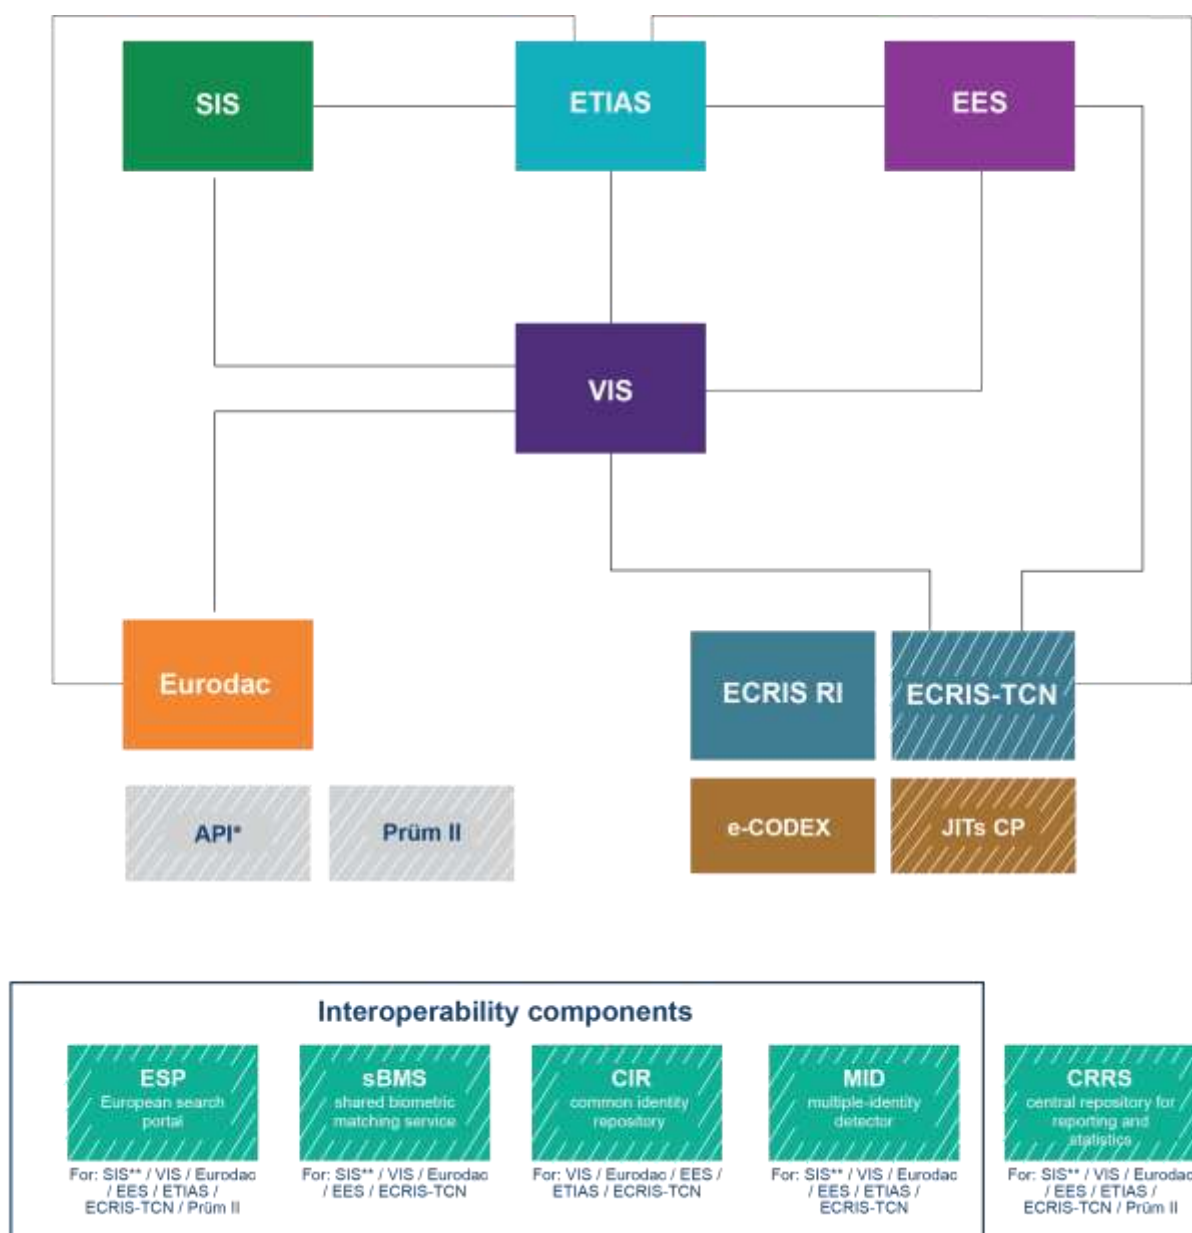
SIS

ETIAS

EES

VIS

Eurodac

ECRIS RI

ECRIS-TCN

API*

Prüm II

e-CODEX

JITs CP

Interoperability components

ESP
European search portal
For: SIS** / VIS / Eurodac / EES / ETIAS / ECRIS-TCN / Prüm II

sBMS
shared biometric matching service
For: SIS** / VIS / Eurodac / EES / ECRIS-TCN

CIR
common identity repository
For: VIS / Eurodac / EES / ETIAS / ECRIS-TCN

MID
multiple-identity detector
For: SIS** / VIS / Eurodac / EES / ETIAS / ECRIS-TCN

CRRS
central repository for reporting and statistics
For: SIS** / VIS / Eurodac / EES / ETIAS / ECRIS-TCN / Prüm II